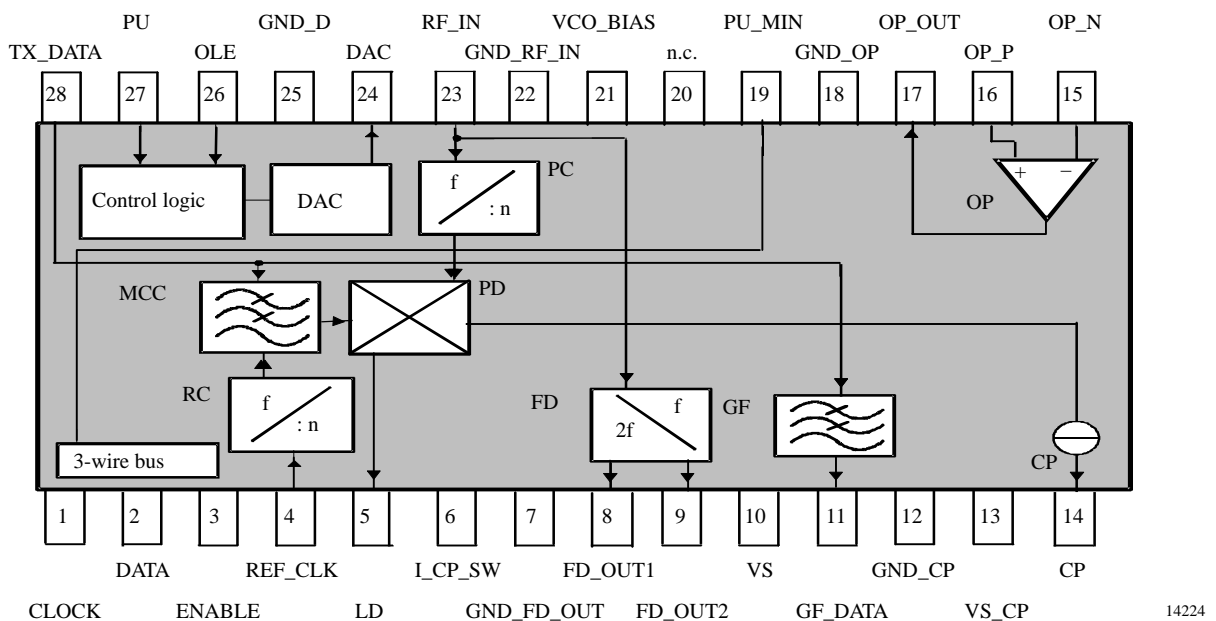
PU GND_D RF_IN VCO_BIAS PU_MIN OP_OUT OP_N

TX_DATA OLE DAC GND_RF_IN n.c. GND_OP OP_P

28 27 26 25 24 23 22 21 20 19 18 17 16 15

Control logic

DAC

f
: n

PC

+ −

OP

MCC

PD

RC

f
: n

FD

f
2f

GF

3-wire bus

CP

1 2 3 4 5 6 7 8 9 10 11 12 13 14

DATA REF_CLK I_CP_SW FD_OUT1 VS GND_CP CP

CLOCK ENABLE LD GND_FD_OUT FD_OUT2 GF_DATA VS_CP

14224